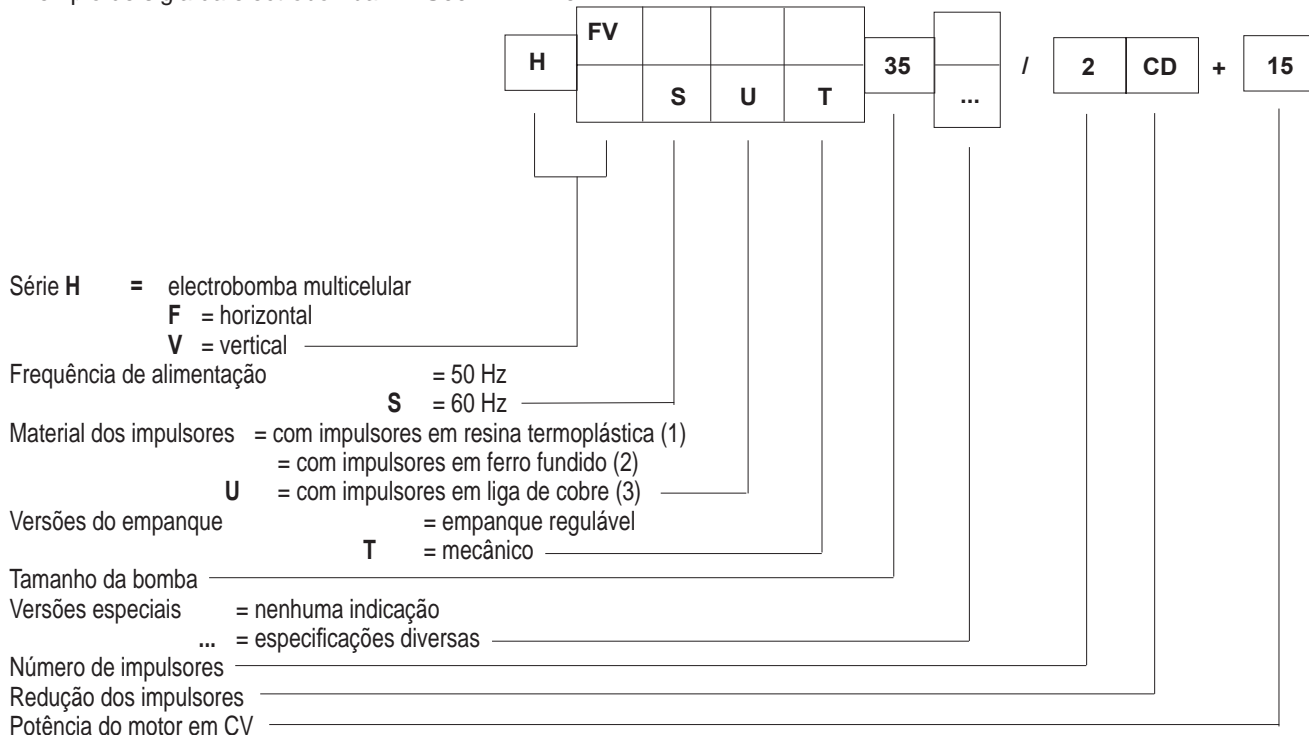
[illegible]

H FV S U T 35 ... / 2 CD + 15

Série **H** = electrobomba multicelular
**F** = horizontal
**V** = vertical
Frequência de alimentação = 50 Hz
**S** = 60 Hz
Material dos impulsores = com impulsores em resina termoplástica (1)
= com impulsores em ferro fundido (2)
**U** = com impulsores em liga de cobre (3)
Versões do empanque = empanque regulável
**T** = mecânico
Tamanho da bomba
Versões especiais = nenhuma indicação
**...** = especificações diversas
Número de impulsores
Redução dos impulsores
Potência do motor em CV